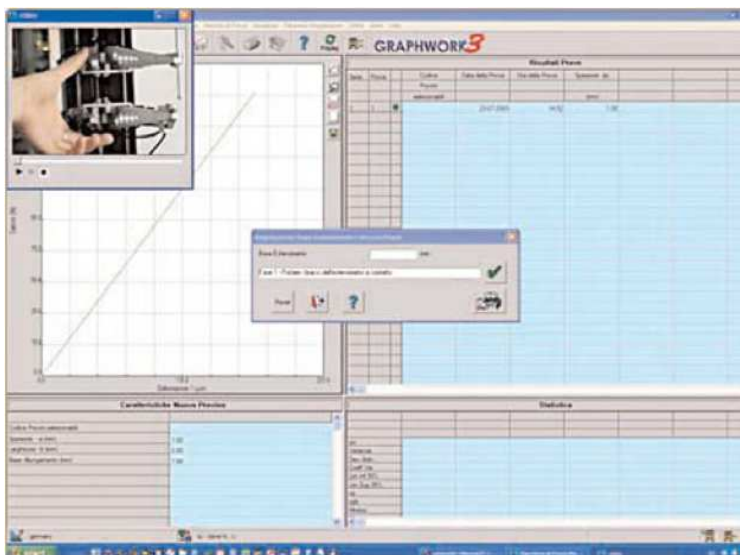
Video

GRAPHWORK3

Risultati Prova

Serie | Prova | Codice Provin | Data della Prova | Ora della Prova | Spessore

23-07-2009 | 14:52 | 1.00

Sforzo (N)

Deformazione / µm

Caratteristiche Nuova Provino

Codice Provino (alfanumerico)
Spessore - a (mm) 1.00
Larghezza - b (mm) 5.00
Base Allungamento (mm) 1.00

Statistica

Base Estensimetro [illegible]

Fase 1 - Portare i bracci dell'estensimetro a contatto

Reset

?

Numero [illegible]